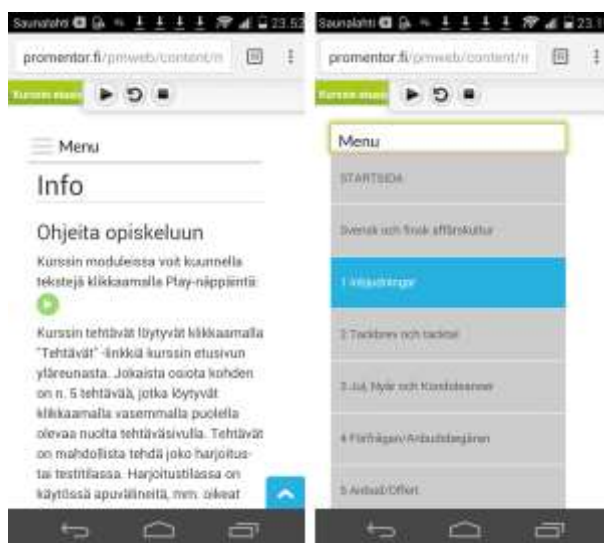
Saunalahti 23:53

promentor.fi/pmweb/content/m

Kurssin etusi

Menu

Info

Ohjeita opiskeluun

Kurssin moduleissa voit kuunnella tekstejä klikkaamalla Play-näppäintä:

Kurssin tehtävät löytyvät klikkaamalla "Tehtävät" -linkkiä kurssin etusivun yläreunasta. Jokaista osiota kohden on n. 5 tehtävää, jotka löytyvät klikkaamalla vasemmalla puolella olevaa nuolta tehtäväsivulla. Tehtävät on mahdollista tehdä joko harjoitus- tai testitilassa. Harjoitustilassa on käytössä apuvälineitä, mm. oikeat

Saunalahti 23:1

promentor.fi/pmweb/content/m

Kurssin etusi

Menu

STARTSIDA

Svensk och finsk affärskultur

1 Inbjudningar

2 Tacktexs och tacktal

3 Jul, Nyår och Kondoleanser

4 Förfrågan/Anbudsförfrågan

5 Anbud/Offert